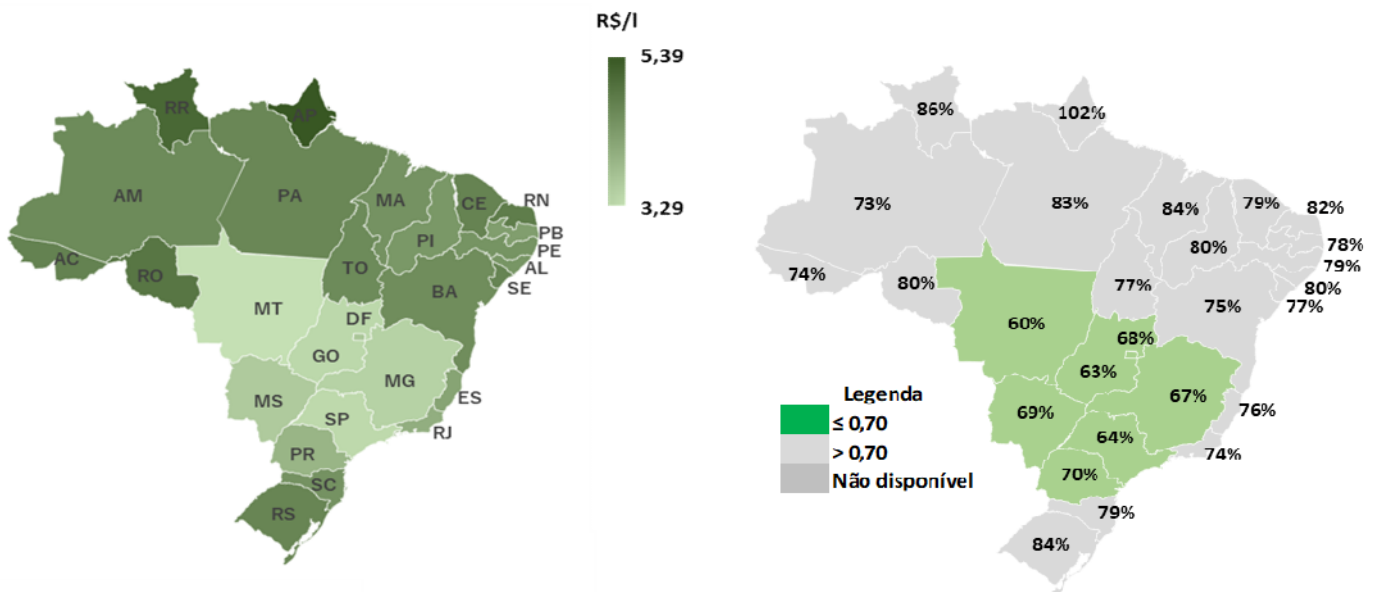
R$/l

5,39

3,29

RR
AP
AM
PA
MA
CE
RN
PB
PE
AL
SE
PI
AC
RO
TO
BA
MT
DF
GO
MG
ES
MS
SP
RJ
PR
SC
RS

86%
102%
73%
83%
84%
79%
82%
80%
78%
79%
74%
80%
77%
80%
75%
77%
60%
68%
63%
67%
69%
76%
64%
74%
70%
79%
84%

Legenda
≤ 0,70
> 0,70
Não disponível